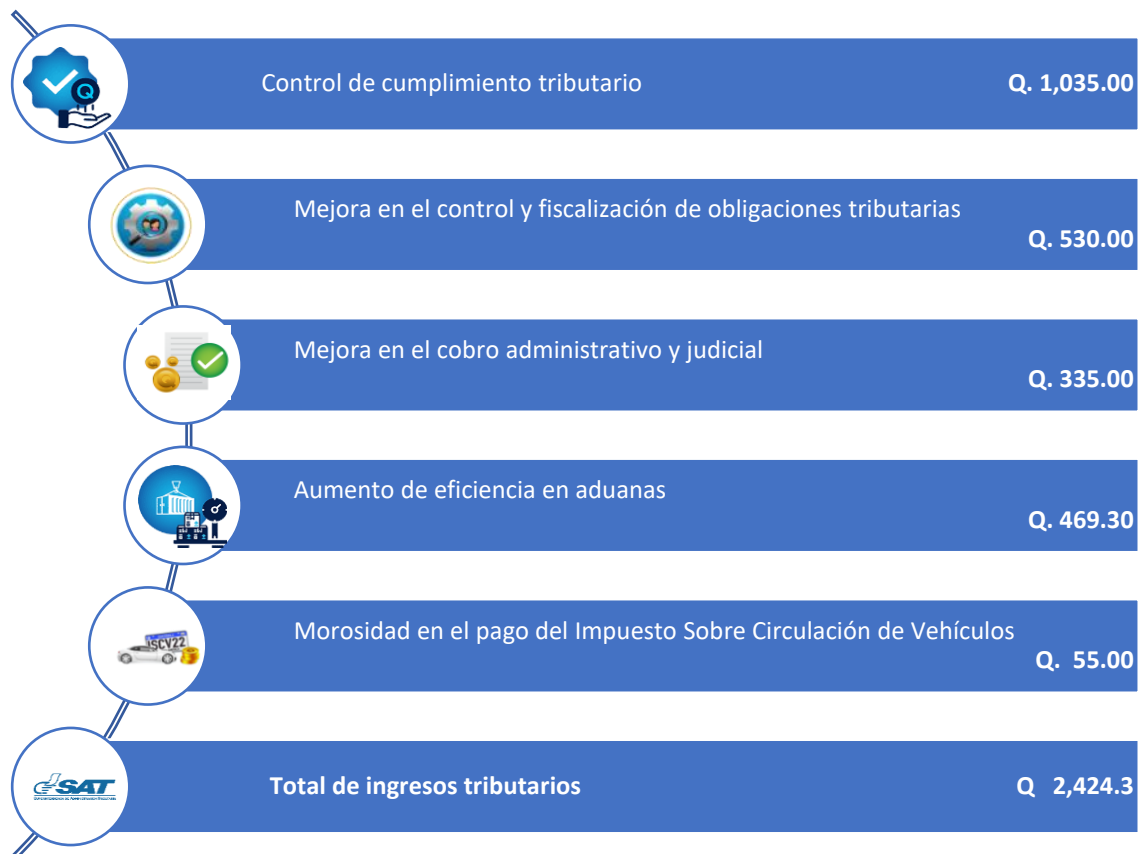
Control de cumplimiento tributario Q. 1,035.00

Mejora en el control y fiscalización de obligaciones tributarias Q. 530.00

Mejora en el cobro administrativo y judicial Q. 335.00

Aumento de eficiencia en aduanas Q. 469.30

ISCV22

Morosidad en el pago del Impuesto Sobre Circulación de Vehículos Q. 55.00

SAT

Total de ingresos tributarios Q 2,424.3